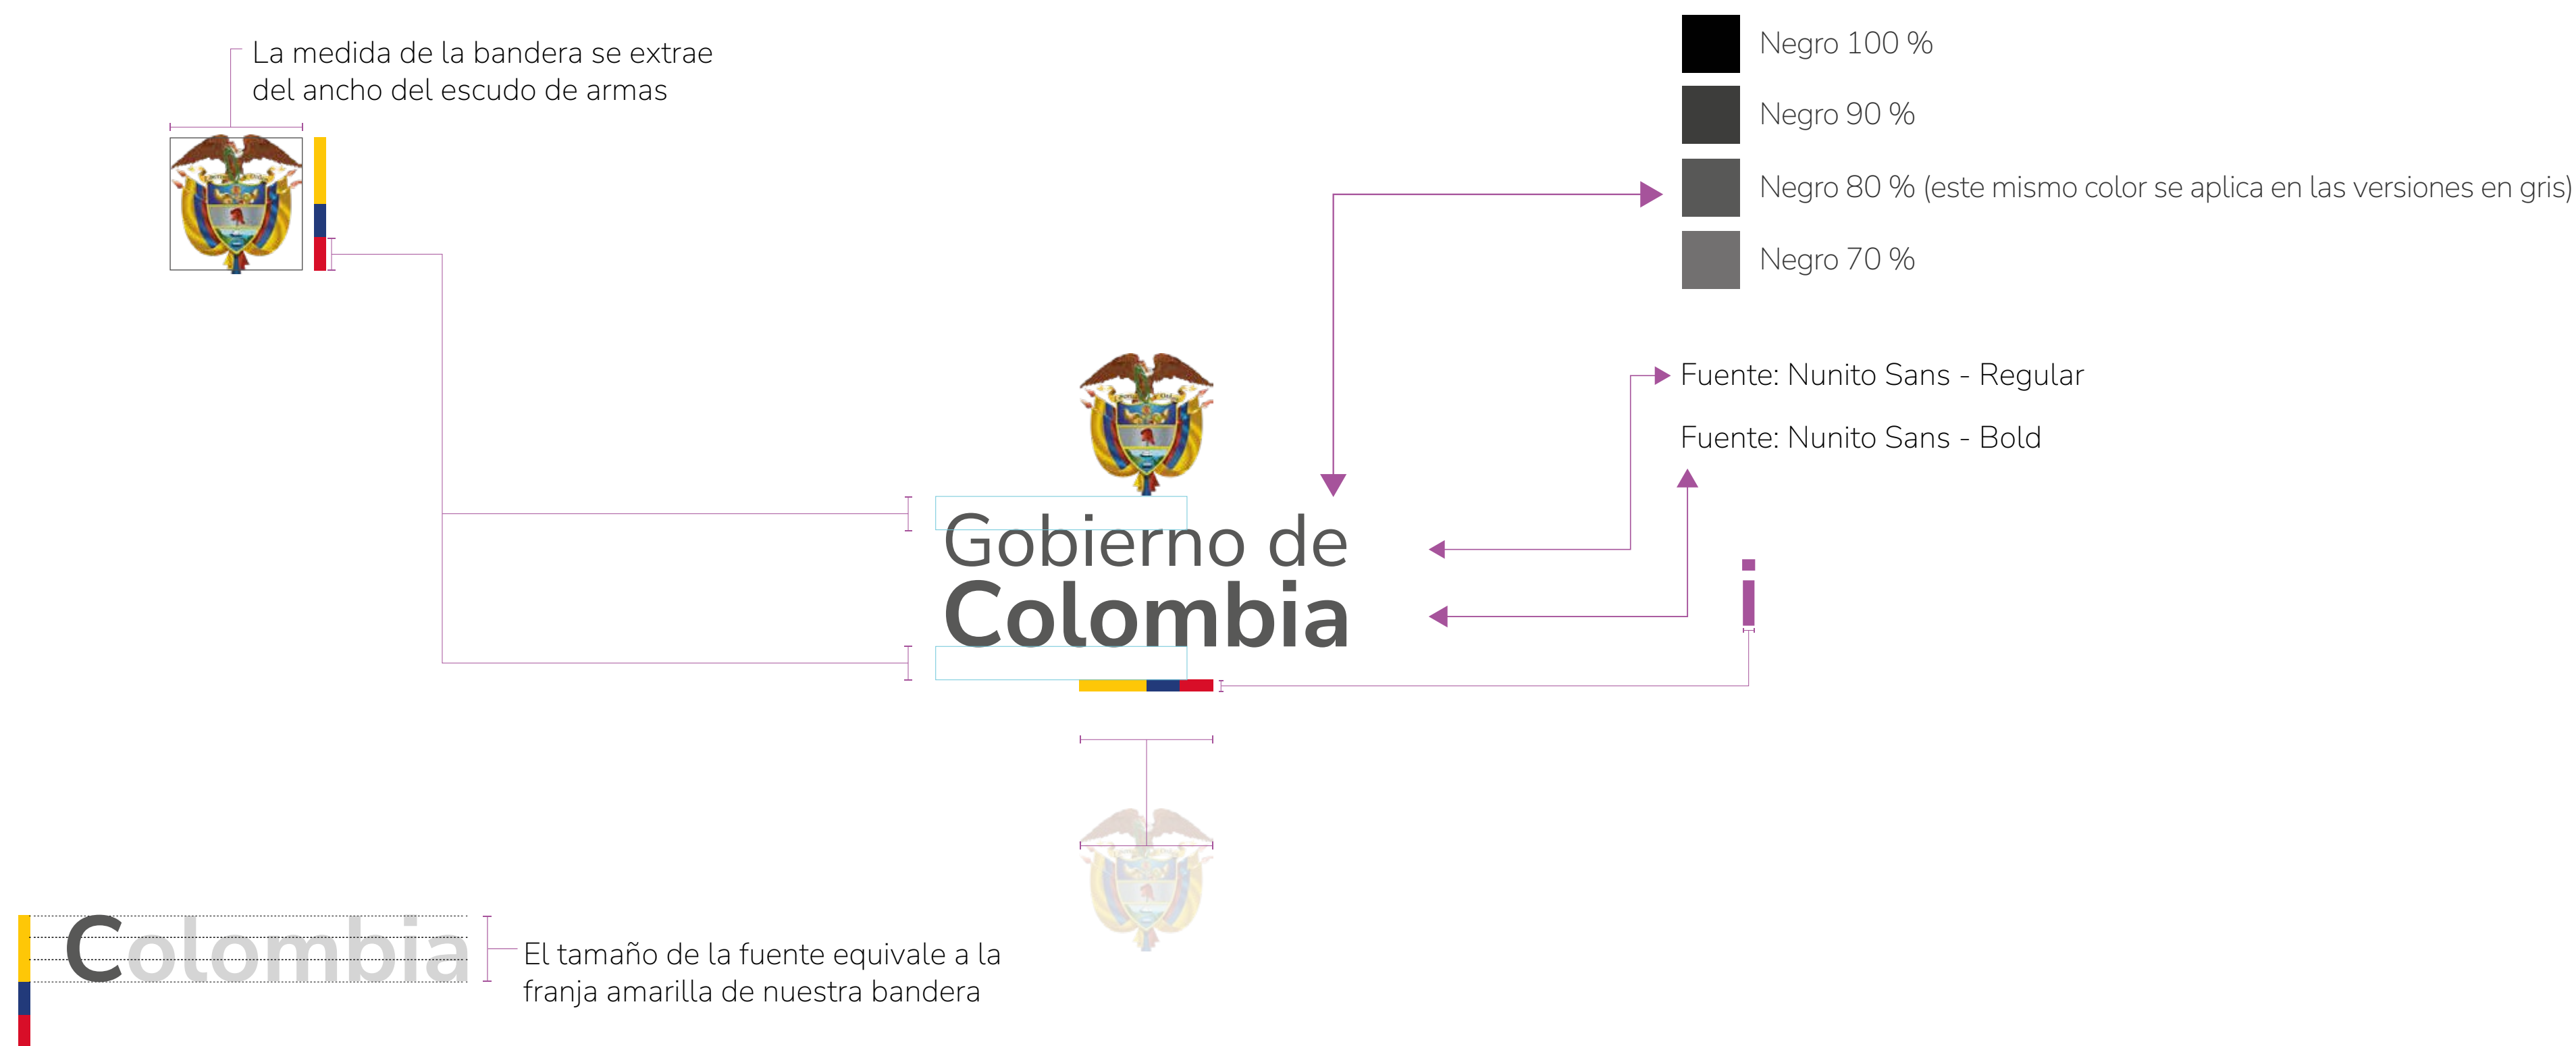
La medida de la bandera se extrae del ancho del escudo de armas

Negro 100 %

Negro 90 %

Negro 80 % (este mismo color se aplica en las versiones en gris)

Negro 70 %

Fuente: Nunito Sans - Regular

Fuente: Nunito Sans - Bold

Gobierno de
Colombia

i

Colombia

El tamaño de la fuente equivale a la franja amarilla de nuestra bandera